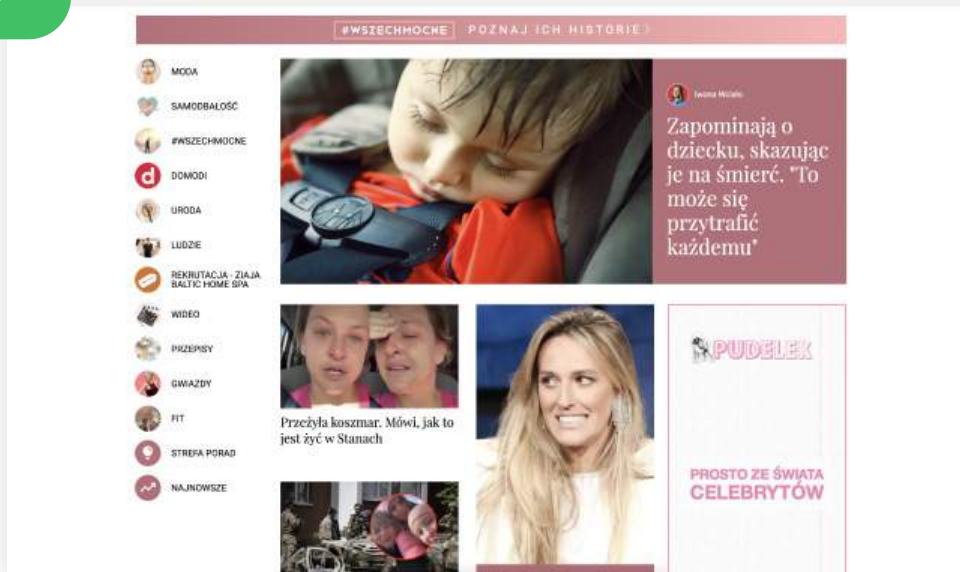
#WSZECHMOCNE POZNAJ ICH HISTORIE

MODA
SAMOODBAŁOŚĆ
#WSZECHMOCNE
DOMODI
URODA
LUDZIE
REKRUTACJA - ZIAJA BALTIC HOME SPA
WIDEO
PRZEPISY
GWIAZDY
FIT
STREFA PORAD
NAJNOWSZE

Iwona Mićało

Zapominają o dziecku, skazując je na śmierć. "To może się przytrafić każdemu"

Przeżyła koszmar. Mówi, jak to jest żyć w Stanach

PUDELEK

PROSTO ZE ŚWIATA CELEBRYTÓW